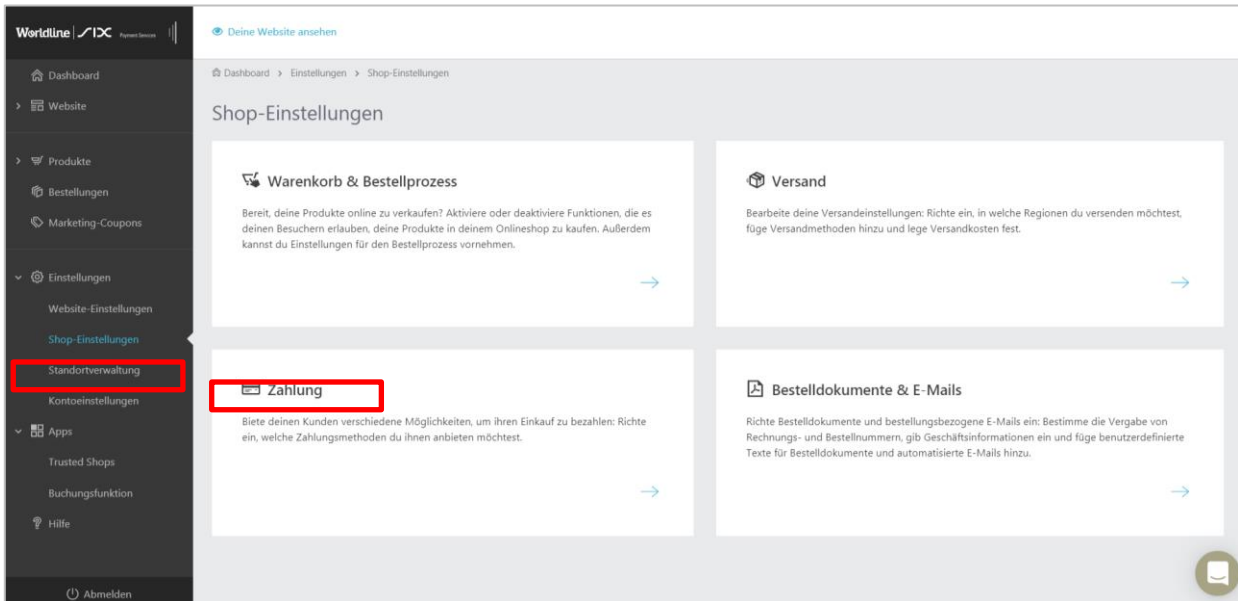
Worldline | SIX Payment Services

Dashboard
Website
Produkte
Bestellungen
Marketing-Coupons
Einstellungen
Website-Einstellungen
Shop-Einstellungen
Standortverwaltung
Kontoeinstellungen
Apps
Trusted Shops
Buchungsfunktion
Hilfe
Abmelden

Deine Website ansehen

Dashboard > Einstellungen > Shop-Einstellungen

Shop-Einstellungen

Warenkorb & Bestellprozess

Bereit, deine Produkte online zu verkaufen? Aktiviere oder deaktiviere Funktionen, die es deinen Besuchern erlauben, deine Produkte in deinem Onlineshop zu kaufen. Außerdem kannst du Einstellungen für den Bestellprozess vornehmen.

→

Versand

Bearbeite deine Versandeinstellungen: Richte ein, in welche Regionen du versenden möchtest, füge Versandmethoden hinzu und lege Versandkosten fest.

→

Zahlung

Biete deinen Kunden verschiedene Möglichkeiten, um ihren Einkauf zu bezahlen: Richte ein, welche Zahlungsmethoden du ihnen anbieten möchtest.

→

Bestelldokumente & E-Mails

Richte Bestelldokumente und bestellungsbezogene E-Mails ein: Bestimme die Vergabe von Rechnungs- und Bestellnummern, gib Geschäftsinformationen ein und füge benutzerdefinierte Texte für Bestelldokumente und automatisierte E-Mails hinzu.

→